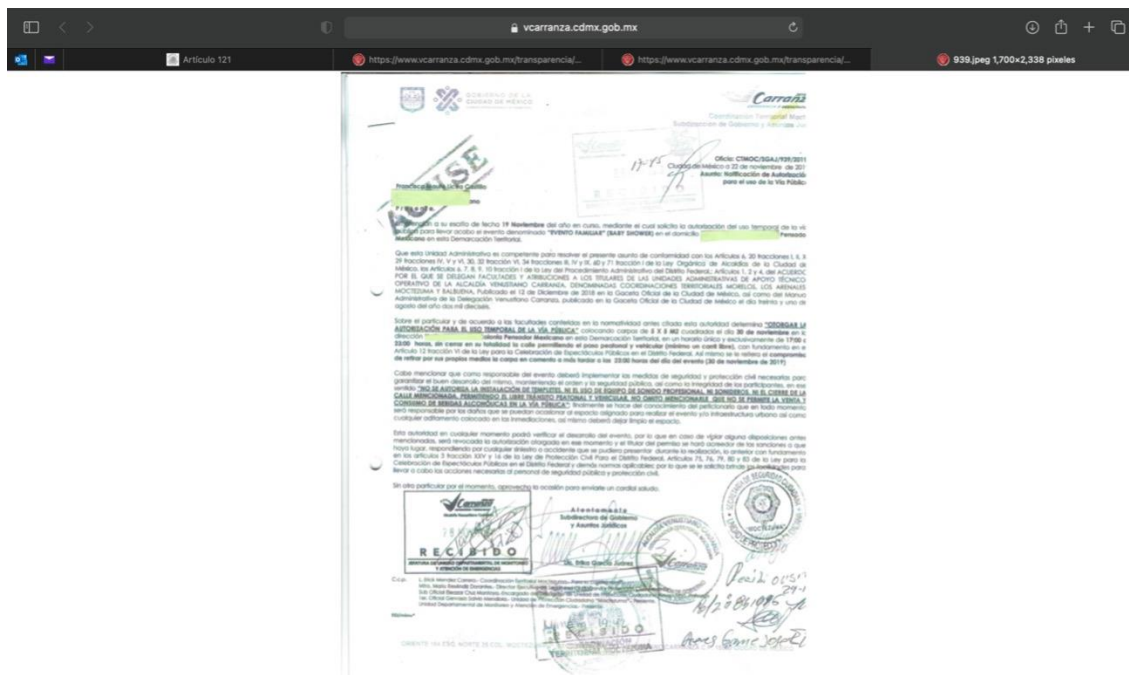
vcarranza.cdmx.gob.mx

Artículo 121 | https://www.vcarranza.cdmx.gob.mx/transparencia/... | https://www.vcarranza.cdmx.gob.mx/transparencia/... | 939.jpeg 1,700×2,338 pixeles

GOBIERNO DE LA CIUDAD DE MÉXICO

Carranza

Coordinación Territorial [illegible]
Subdirección de Gobierno y Asuntos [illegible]

ACUSE

Oficio: CTMOC/SGAJ/939/2019
Ciudad de México a 22 de noviembre de 2019
Asunto: Notificación de Autorización para el uso de la Vía Pública

Francisco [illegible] Castillo
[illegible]
Presente

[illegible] a su escrito de fecha 19 Noviembre del año en curso, mediante el cual solicita la autorización del uso temporal de la vía pública para llevar acabo el evento denominado "EVENTO FAMILIAR" (BABY SHOWER) en el domicilio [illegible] Pescador Mexicano en esta Demarcación Territorial.

Que esta Unidad Administrativa es competente para resolver el presente asunto de conformidad con los Artículos 6, 30 fracciones I, II, 29 fracciones IV, V y VI, 30, 32 fracción VI, 34 fracciones III, IV y IX, 60 y 71 fracción I de la Ley Orgánica de Alcaldías de la Ciudad de México, los Artículos 6, 7, 8, 9, 10 fracción I de la Ley de Procedimiento Administrativo del Distrito Federal; Artículos 1, 2 y 4, del ACUERDO POR EL QUE SE DELEGAN FACULTADES Y ATRIBUCIONES A LOS TITULARES DE LAS UNIDADES ADMINISTRATIVAS DE APOYO TÉCNICO OPERATIVO DE LA ALCALDÍA VENUSTIANO CARRANZA, DENOMINADAS COORDINACIONES TERRITORIALES MORELOS, LOS ARENALES MOCTEZUMA Y BALBUENA, Publicado el 12 de Diciembre de 2018 en la Gaceta Oficial de la Ciudad de México, así como del Manual Administrativo de la Delegación Venustiano Carranza, publicado en la Gaceta Oficial de la Ciudad de México el día treinta y uno de agosto del año dos mil dieciséis.

Sobre el particular y de acuerdo a las facultades contenidas en la normatividad antes citada esta autoridad determina "OTORGAR LA AUTORIZACIÓN PARA EL USO TEMPORAL DE LA VÍA PÚBLICA" colocando carpas de 5 X 5 M2 cuadrados el día 30 de noviembre en la dirección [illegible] Colonia Pescador Mexicano en esta Demarcación Territorial, en un horario único y exclusivamente de 17:00 a 23:00 horas, sin cerrar en su totalidad la calle permitiendo el paso peatonal y vehicular (mínimo un carril libre), con fundamento en el Artículo 12 fracción VI de la Ley para la Celebración de Espectáculos Públicos en el Distrito Federal. Así mismo se le refiere el compromiso de retirar por sus propios medios la carpa en comento a más tardar a las 23:00 horas del día del evento (30 de noviembre de 2019).

Cabe mencionar que como responsable del evento deberá implementar las medidas de seguridad y protección civil necesarias para garantizar el buen desarrollo del mismo, manteniendo el orden y la seguridad pública, así como la integridad de los participantes, en ese sentido "NO SE AUTORIZA LA INSTALACIÓN DE TEMPLETES, NI EL USO DE EQUIPO DE SONIDO PROFESIONAL, NI SONIDEROS, NI EL CIERRE DE LA CALLE MENCIONADA, PERMITIENDO EL LIBRE TRÁNSITO PEATONAL Y VEHICULAR, NO OMITO MENCIONARLE QUE NO SE PERMITE LA VENTA Y CONSUMO DE BEBIDAS ALCOHÓLICAS EN LA VÍA PÚBLICA"; finalmente se hace del conocimiento del peticionario que en todo momento será responsable por los daños que se puedan ocasionar al espacio asignado para realizar el evento y/o infraestructura urbana así como cualquier aditamento colocado en las inmediaciones, así mismo deberá dejar limpio el espacio.

Esta autoridad en cualquier momento podrá verificar el desarrollo del evento, por lo que en caso de vigilar alguna disposiciones antes mencionadas, será revocada la autorización otorgada en ese momento y el titular del permiso se hará acreedor de las sanciones a que haya lugar, respondiendo por cualquier siniestro o accidente que se pudiera presentar durante la realización, lo anterior con fundamento en los artículos 5 fracción XXV y 16 de la Ley de Protección Civil Para el Distrito Federal, Artículos 75, 76, 79, 80 y 83 de la Ley para la Celebración de Espectáculos Públicos en el Distrito Federal y demás normas aplicables; por lo que se le solicita brinde las facilidades para llevar a cabo las acciones necesarias al personal de seguridad pública y protección civil.

Sin otro particular por el momento, aprovecho la ocasión para enviarle un cordial saludo.

Atentamente
Subdirectora de Gobierno y Asuntos Jurídicos

Lic. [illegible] García Juárez

RECIBIDO
JEFATURA DE UNIDAD DEPARTAMENTAL DE MONITOREO Y ATENCIÓN DE EMERGENCIAS

C.c.p. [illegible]

RECIBIDO

Oriente 166 ESQ. NORTE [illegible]

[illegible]